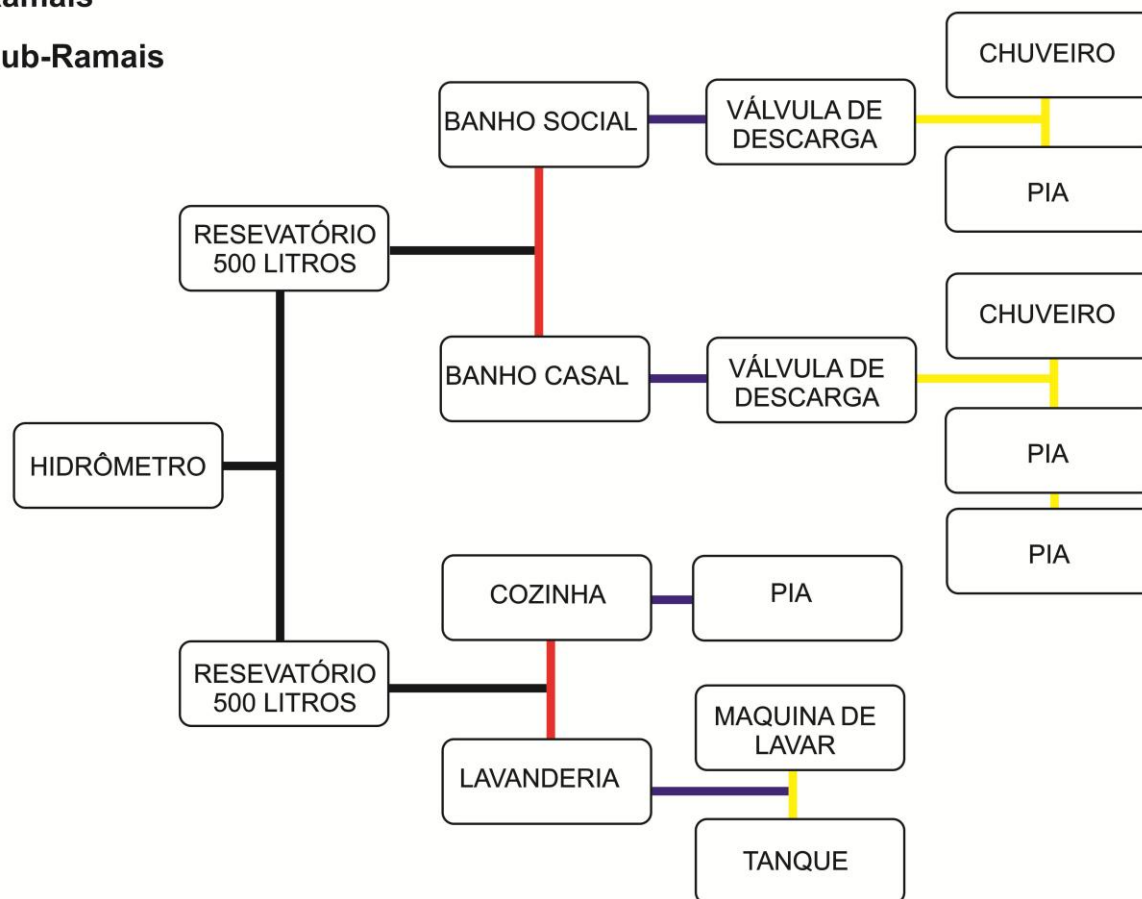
amais

ub-Ramais

CHUVEIRO

BANHO SOCIAL

VÁLVULA DE DESCARGA

PIA

RESEVATÓRIO 500 LITROS

CHUVEIRO

BANHO CASAL

VÁLVULA DE DESCARGA

PIA

HIDRÔMETRO

PIA

COZINHA

PIA

RESEVATÓRIO 500 LITROS

MAQUINA DE LAVAR

LAVANDERIA

TANQUE